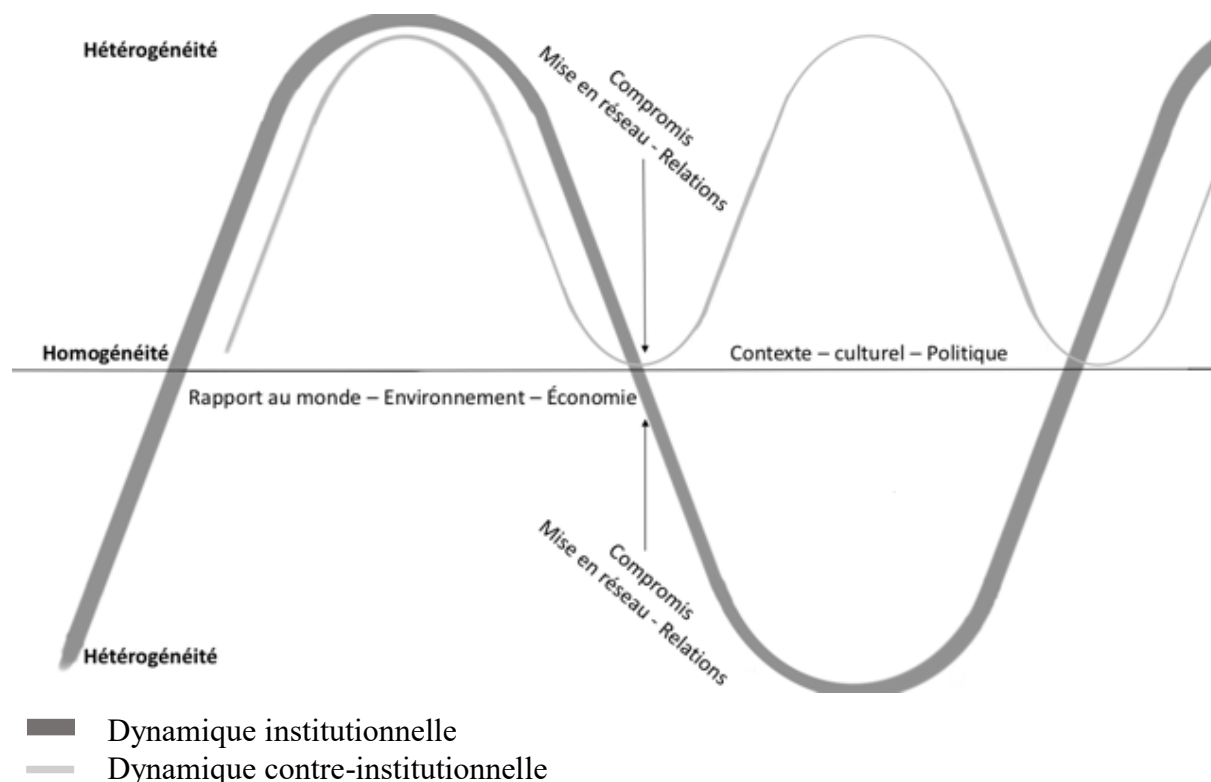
Hétérogénéité

Compromis
Mise en réseau - Relations

Homogénéité

Contexte – culturel – Politique

Rapport au monde – Environnement – Économie

Compromis
Mise en réseau - Relations

Hétérogénéité

Dynamique institutionnelle
Dynamique contre-institutionnelle